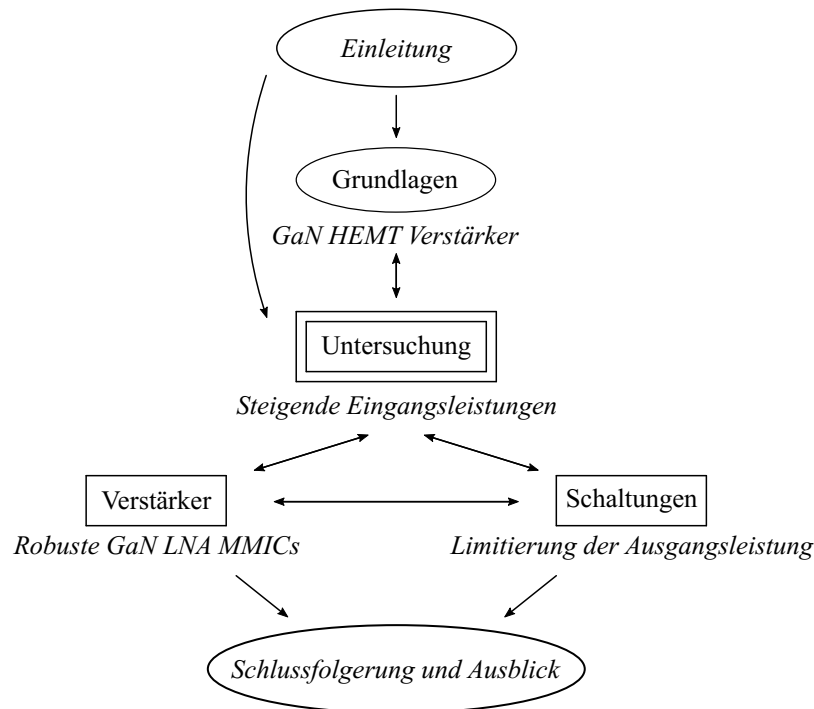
Einleitung

Grundlagen

GaN HEMT Verstärker

Untersuchung

Steigende Eingangsleistungen

Verstärker

Robuste GaN LNA MMICs

Schaltungen

Limitierung der Ausgangsleistung

Schlussfolgerung und Ausblick